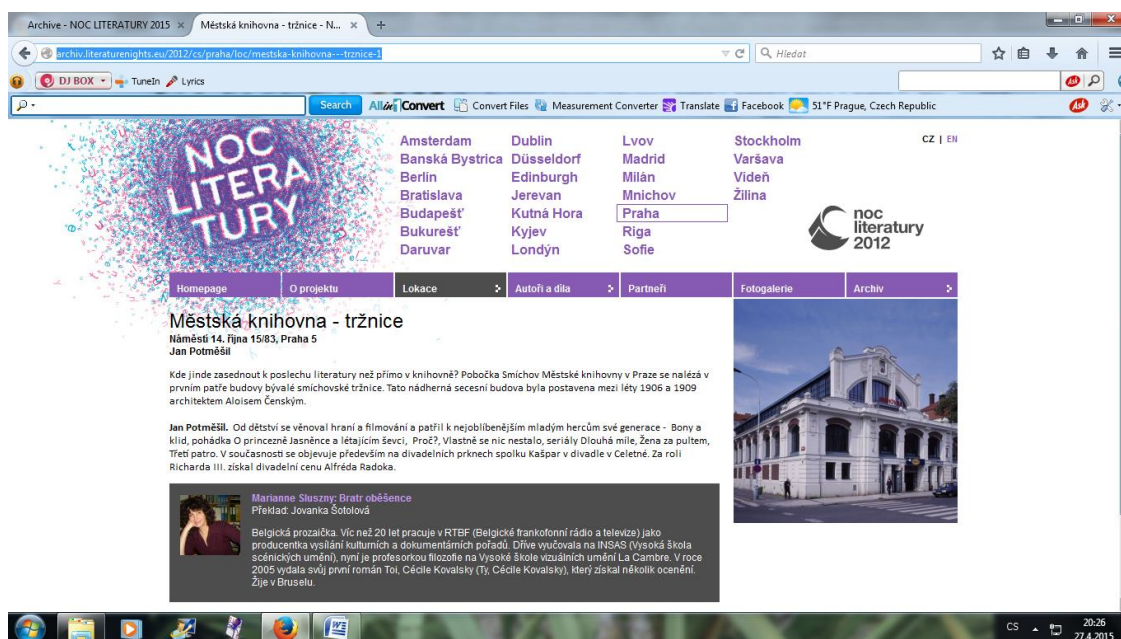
Archive - NOC LITERATURY 2015 ×
Městská knihovna - tržnice - N... ×
+
archiv.literaturenights.eu/2012/cs/praha/loc/mestska-knihovna---trznice-1
Hledat
DJ BOX
TuneIn
Lyrics
Search
AllinConvert
Convert Files
Measurement Converter
Translate
Facebook
51°F Prague, Czech Republic

NOC LITERATURY

Amsterdam
Banská Bystrica
Berlín
Bratislava
Budapešť
Bukurešť
Daruvar
Dublin
Düsseldorf
Edinburgh
Jerevan
Kutná Hora
Kyjev
Londýn
Lvov
Madrid
Milán
Mnichov
Praha
Riga
Sofie
Stockholm
Varšava
Vídeň
Žilina

CZ | EN

noc literatury 2012

Homepage
O projektu
Lokace
Autoři a díla
Partneři
Fotogalerie
Archiv

Městská knihovna - tržnice
Náměstí 14. října 15/83, Praha 5
Jan Potměšil

Kde jinde zasednout k poslechu literatury než přímo v knihovně? Pobočka Smíchov Městské knihovny v Praze se nalézá v prvním patře budovy bývalé smíchovské tržnice. Tato nádherná secesní budova byla postavena mezi léty 1906 a 1909 architektem Aloisem Čenským.

Jan Potměšil. Od dětství se věnoval hraní a filmování a patřil k nejoblíbenějším mladým hercům své generace - Bony a klid, pohádka O princezně Jasněnce a létajícím ševci, Proč?, Vlastně se nic nestalo, seriály Dlouhá míle, Žena za pultem, Třetí patro. V současnosti se objevuje především na divadelních prknech spolku Kašpar v divadle v Celetné. Za roli Richarda III. získal divadelní cenu Alfréda Radoka.

Marianne Sluszny: Bratr oběšence
Překlad: Jovanka Šotolová

Belgická prozaička. Víc než 20 let pracuje v RTBF (Belgické frankofonní rádio a televize) jako producentka vysílání kulturních a dokumentárních pořadů. Dříve vyučovala na INSAS (Vysoká škola scénických umění), nyní je profesorkou filozofie na Vysoké škole vizuálních umění La Cambre. V roce 2005 vydala svůj první román Toi, Cécile Kovalsky (Ty, Cécile Kovalsky), který získal několik ocenění. Žije v Bruselu.

CS
20:26
27.4.2015